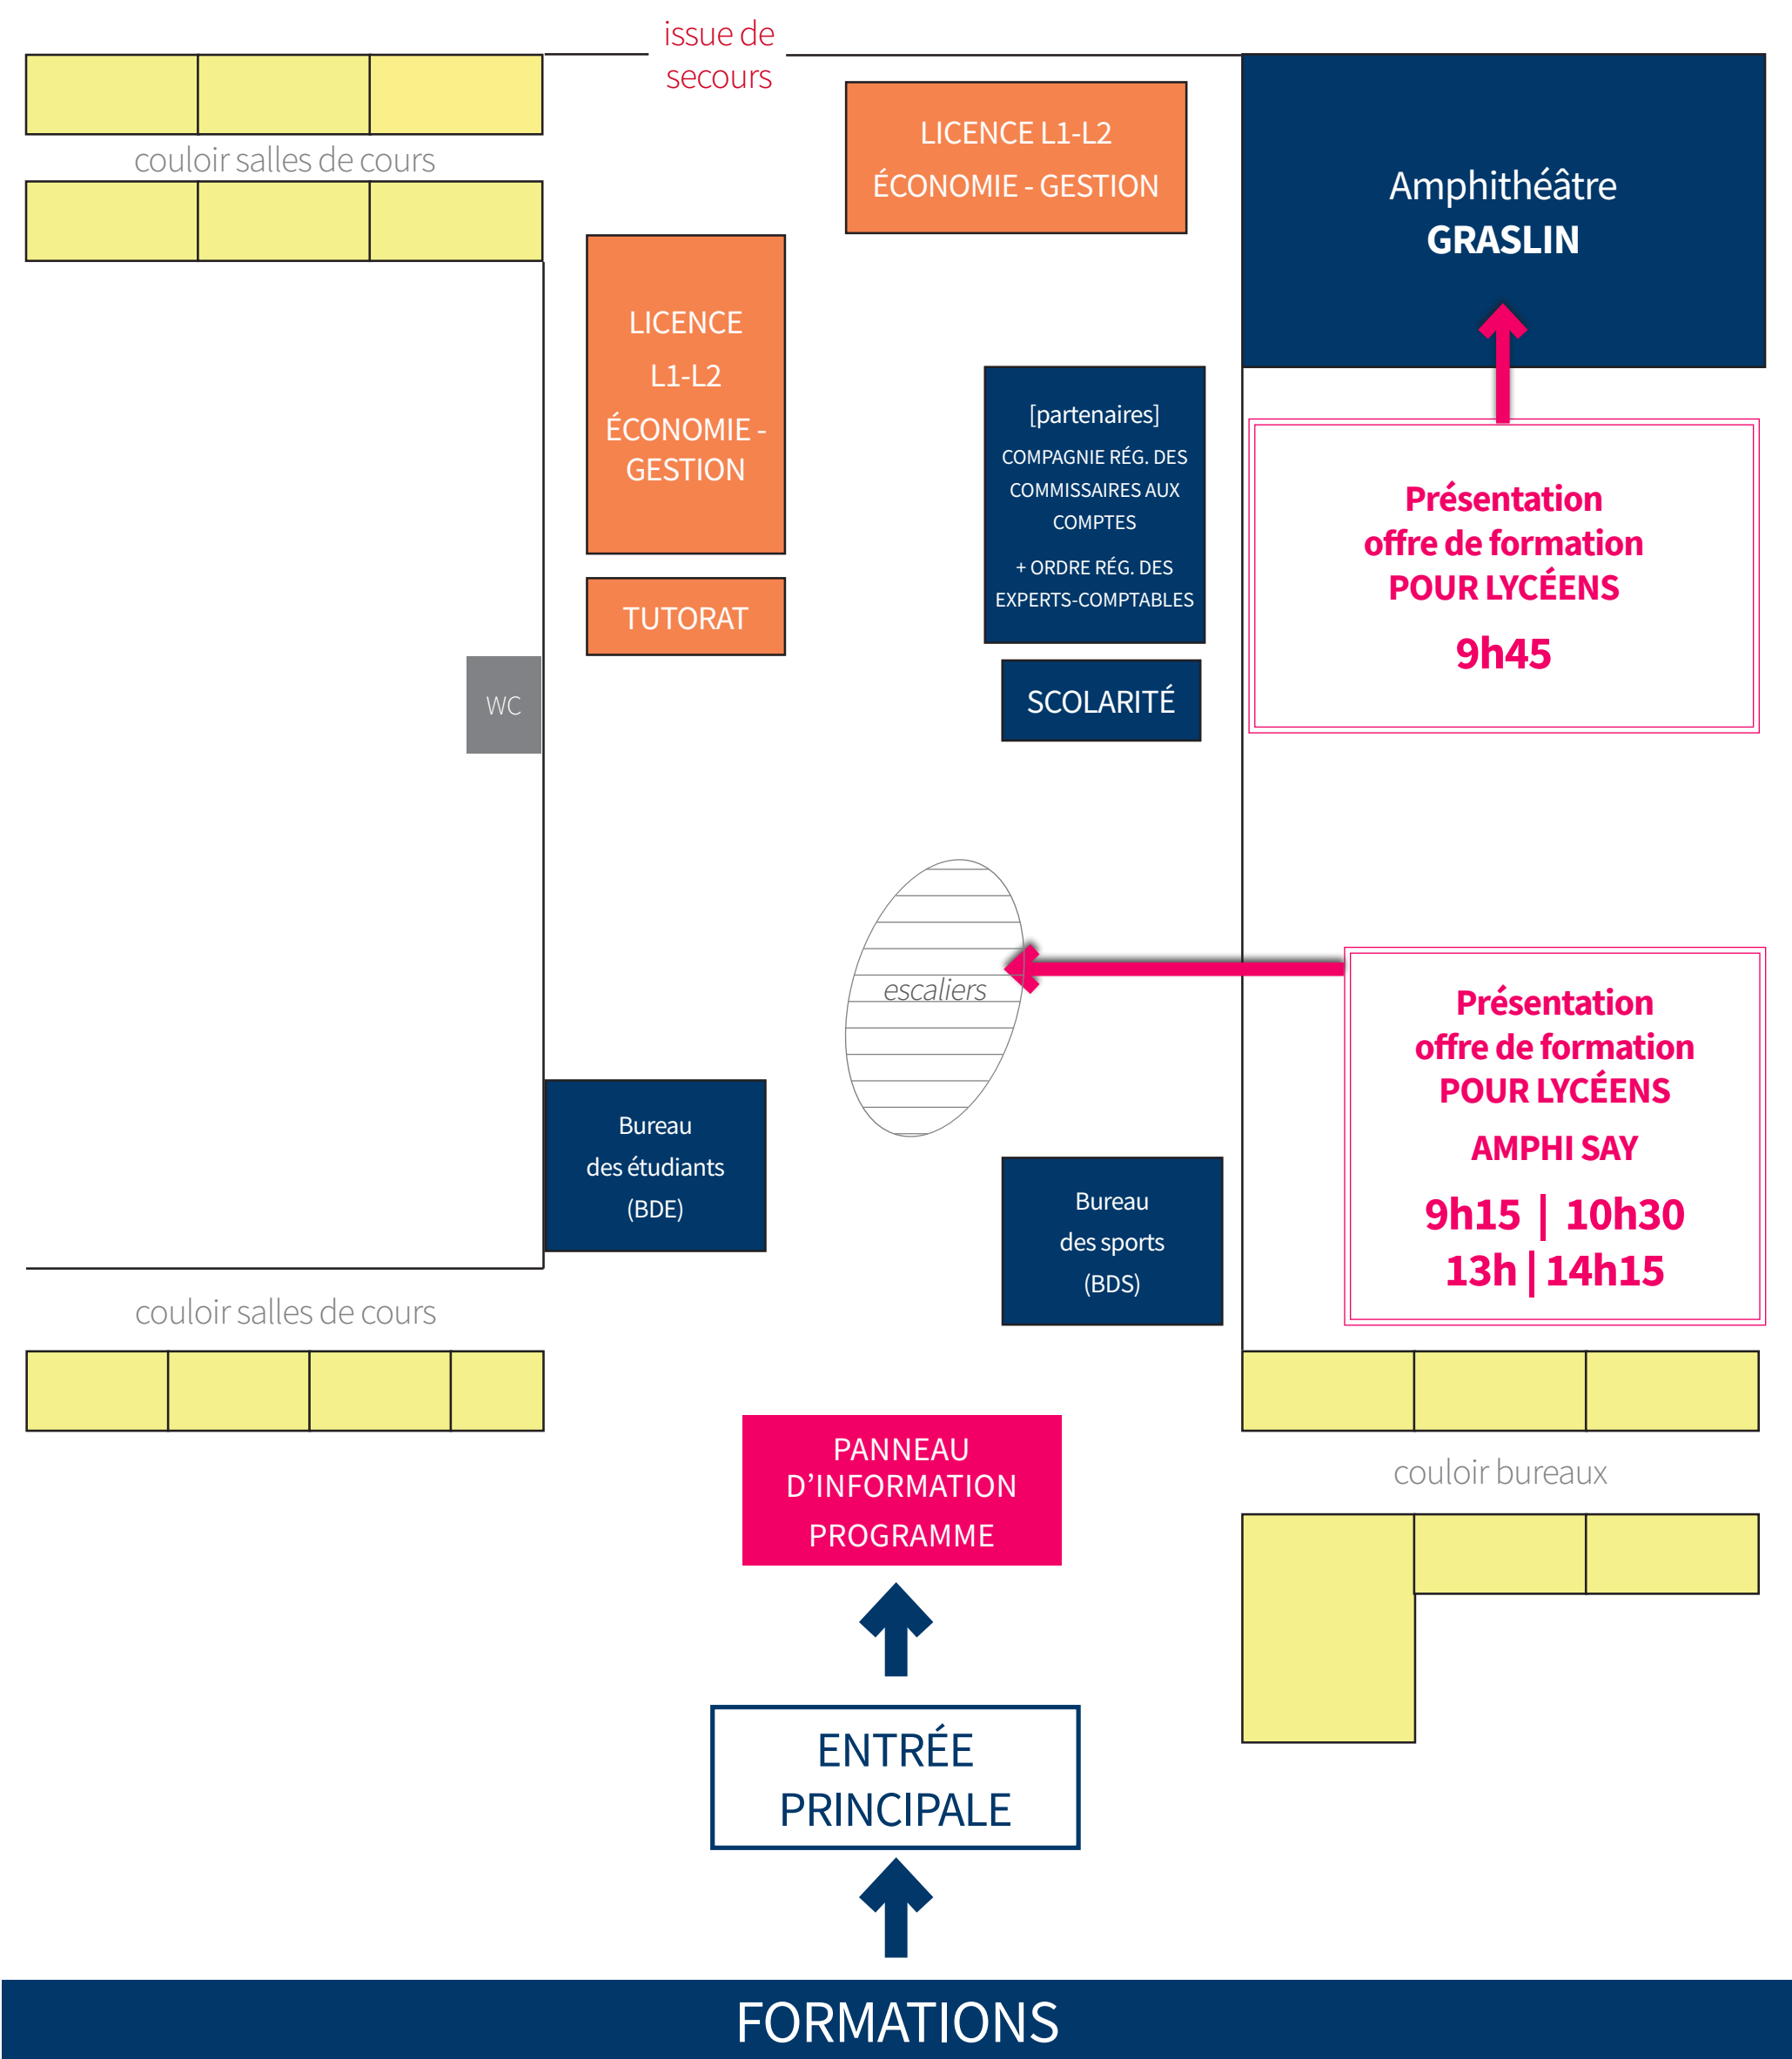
issue de secours

couloir salles de cours

LICENCE L1-L2
ÉCONOMIE - GESTION

Amphithéâtre
GRASLIN

LICENCE
L1-L2
ÉCONOMIE - GESTION

[partenaires]
COMPAGNIE RÉG. DES COMMISSAIRES AUX COMPTES
+ ORDRE RÉG. DES EXPERTS-COMPTABLES

Présentation offre de formation POUR LYCÉENS
9h45

TUTORAT

WC

SCOLARITÉ

escaliers

Présentation offre de formation POUR LYCÉENS
AMPHI SAY
9h15 | 10h30
13h | 14h15

Bureau des étudiants (BDE)

Bureau des sports (BDS)

couloir salles de cours

PANNEAU D'INFORMATION PROGRAMME

couloir bureaux

ENTRÉE PRINCIPALE

FORMATIONS